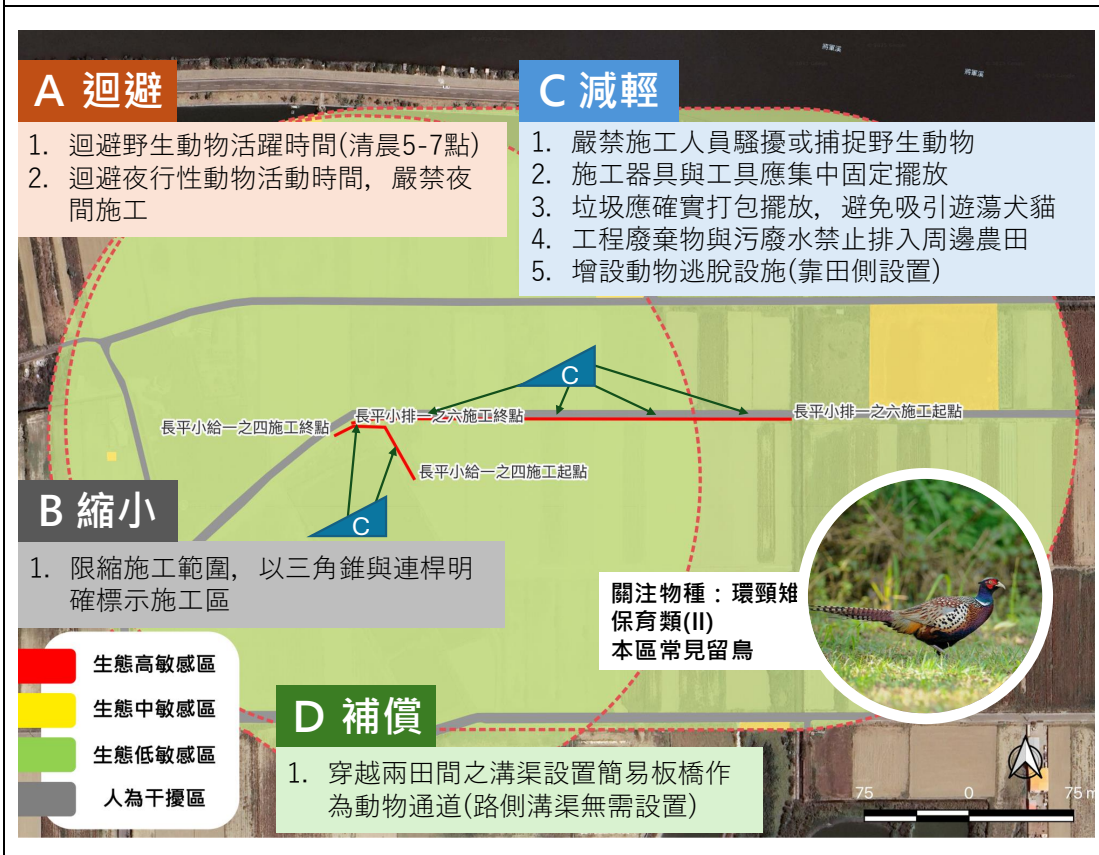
A 迴避

1. 迴避野生動物活躍時間(清晨5-7點)
2. 迴避夜行性動物活動時間，嚴禁夜間施工

C 減輕

1. 嚴禁施工人員騷擾或捕捉野生動物
2. 施工器具與工具應集中固定擺放
3. 垃圾應確實打包擺放，避免吸引遊蕩犬貓
4. 工程廢棄物與污廢水禁止排入周邊農田
5. 增設動物逃脫設施(靠田側設置)

C

長平小給一之四施工終點
長平小排一之六施工終點
長平小排一之六施工起點
長平小給一之四施工起點

C

B 縮小

1. 限縮施工範圍，以三角錐與連桿明確標示施工區

關注物種：環頸雉
保育類(II)
本區常見留鳥

生態高敏感區
生態中敏感區
生態低敏感區
人為干擾區

D 補償

1. 穿越兩田間之溝渠設置簡易板橋作為動物通道(路側溝渠無需設置)

75 0 75 m